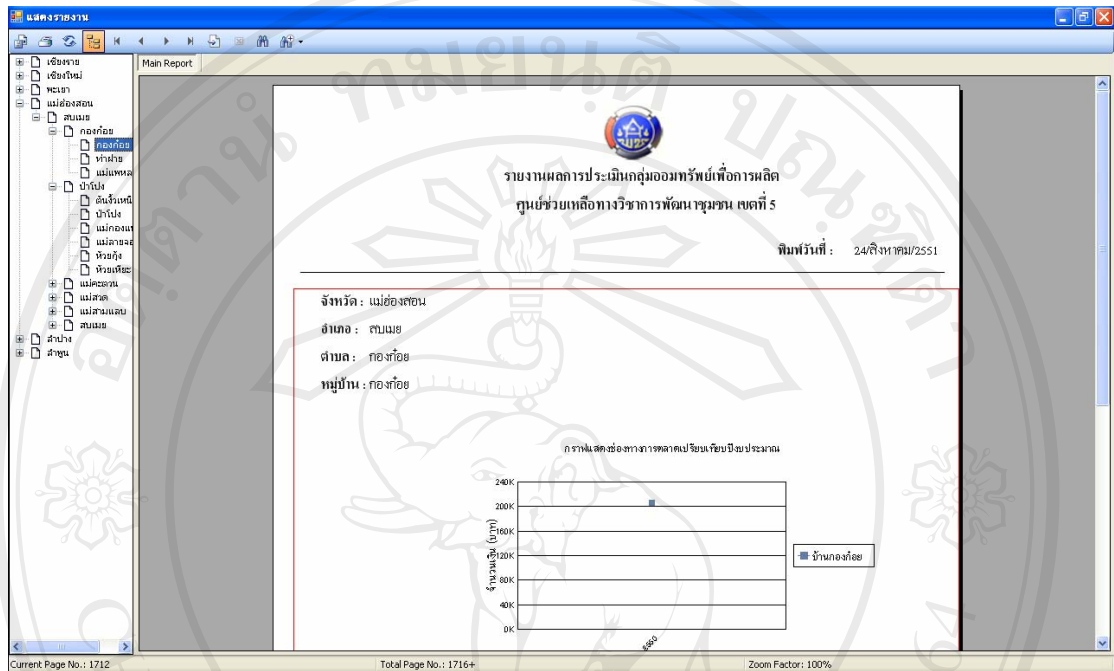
แสดงรายงาน

Main Report

เชียงราย
เชียงใหม่
พะเยา
แม่ฮ่องสอน
สบเมย
กองก๋อย
กองก๋อย
ห่าผ่าย
แม่แพหล
ป่าโปง
ต้นงิ้วเหนื
ป่าโปง
แม่กองแ
แม่สามจอ
ห้วยกุ้ง
ห้วยเตียะ
แม่คะตวน
แม่สวด
แม่สามแลบ
สบเมย
ลำปาง
ลำพูน

รายงานผลการประเมินกลุ่มออมทรัพย์เพื่อการผลิต
ศูนย์ช่วยเหลือทางวิชาการพัฒนาชุมชน เขตที่ 5

พิมพ์วันที่ : 24/สิงหาคม/2551

จังหวัด : แม่ฮ่องสอน
อำเภอ : สบเมย
ตำบล : กองก๋อย
หมู่บ้าน : กองก๋อย

กราฟแสดงช่องทางการตลาดเปรียบเทียบปีงบประมาณ

240K
200K
160K
120K
80K
40K
0K

จำนวนเงิน (บาท)

บ้านกองก๋อย

Current Page No.: 1712
Total Page No.: 1716+
Zoom Factor: 100%